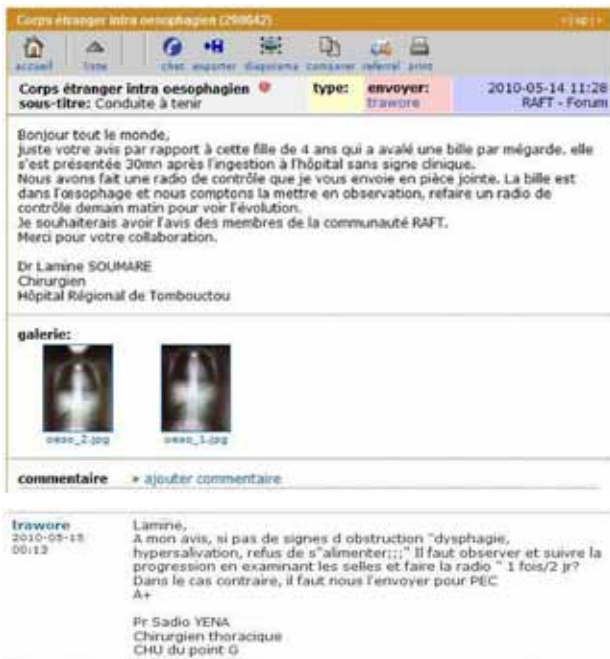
Corps étranger intra oesophagien (298642) «top»

accueil liste chat exporter diaporama comparer referral print

Corps étranger intra oesophagien
sous-titre: Conduite à tenir

type:

envoyer: trawore

2010-05-14 11:28
RAFT - Forum

Bonjour tout le monde,
juste votre avis par rapport à cette fille de 4 ans qui a avalé une bille par mégarde. elle s'est présentée 30mn après l'ingestion à l'hôpital sans signe clinique.
Nous avons fait une radio de contrôle que je vous envoie en pièce jointe. La bille est dans l'oesophage et nous comptons la mettre en observation, refaire un radio de contrôle demain matin pour voir l'évolution.
Je souhaiterais avoir l'avis des membres de la communauté RAFT.
Merci pour votre collaboration.

Dr Lamine SOUMARE
Chirurgien
Hôpital Régional de Tombouctou

galerie:

oeso_2.jpg

oeso_1.jpg

commentaire » ajouter commentaire

trawore
2010-05-15
00:13

Lamine,
A mon avis, si pas de signes d obstruction "dysphagie, hypersalivation, refus de s"alimenter;;;" Il faut observer et suivre la progression en examinant les selles et faire la radio " 1 fois/2 jr?
Dans le cas contraire, il faut nous l'envoyer pour PEC
A+

Pr Sadio YENA
Chirurgien thoracique
CHU du point G